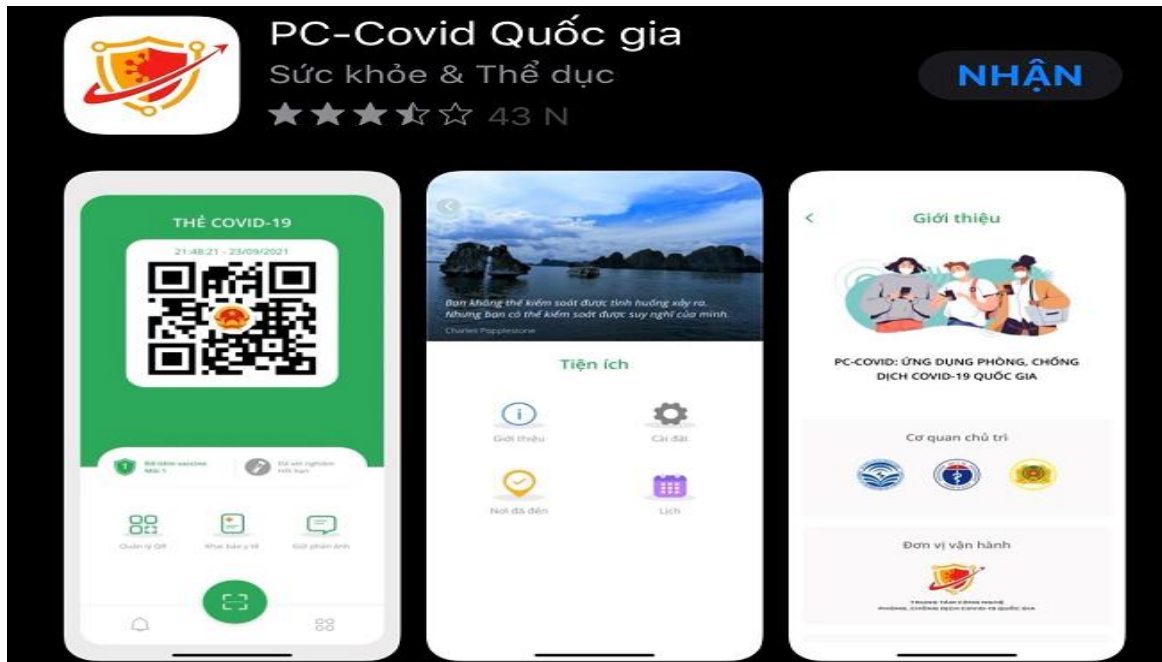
PC-Covid Quốc gia
Sức khỏe & Thể dục
43 N
NHẬN

THẺ COVID-19
21:48:21 - 23/09/2021
Đã tiêm vaccine Mũi 1
Đã xét nghiệm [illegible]
Quản lý QR
Khai báo y tế
Gửi phản ánh

Bạn không thể kiểm soát được tình huống xảy ra. Nhưng bạn có thể kiểm soát được suy nghĩ của mình.
Charles Popplestone
Tiện ích
Giới thiệu
Cài đặt
Nơi đã đến
Lịch

Giới thiệu
PC-COVID: ỨNG DỤNG PHÒNG, CHỐNG DỊCH COVID-19 QUỐC GIA
Cơ quan chủ trì
Đơn vị vận hành
TRUNG TÂM CÔNG NGHỆ PHÒNG, CHỐNG DỊCH COVID-19 QUỐC GIA